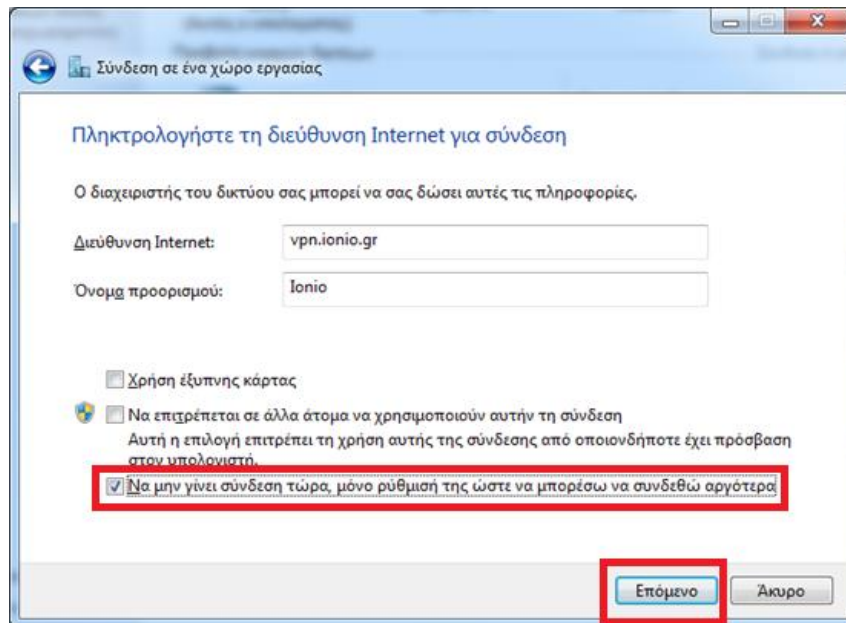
Σύνδεση σε ένα χώρο εργασίας

Πληκτρολογήστε τη διεύθυνση Internet για σύνδεση

Ο διαχειριστής του δικτύου σας μπορεί να σας δώσει αυτές τις πληροφορίες.

Διεύθυνση Internet: vpn.ionio.gr

Όνομα προορισμού: Ionio

Χρήση έξυπνης κάρτας

Να επιτρέπεται σε άλλα άτομα να χρησιμοποιούν αυτήν τη σύνδεση
Αυτή η επιλογή επιτρέπει τη χρήση αυτής της σύνδεσης από οποιονδήποτε έχει πρόσβαση στον υπολογιστή.

Να μην γίνει σύνδεση τώρα, μόνο ρύθμισή της ώστε να μπορέσω να συνδεθώ αργότερα

Επόμενο Άκυρο